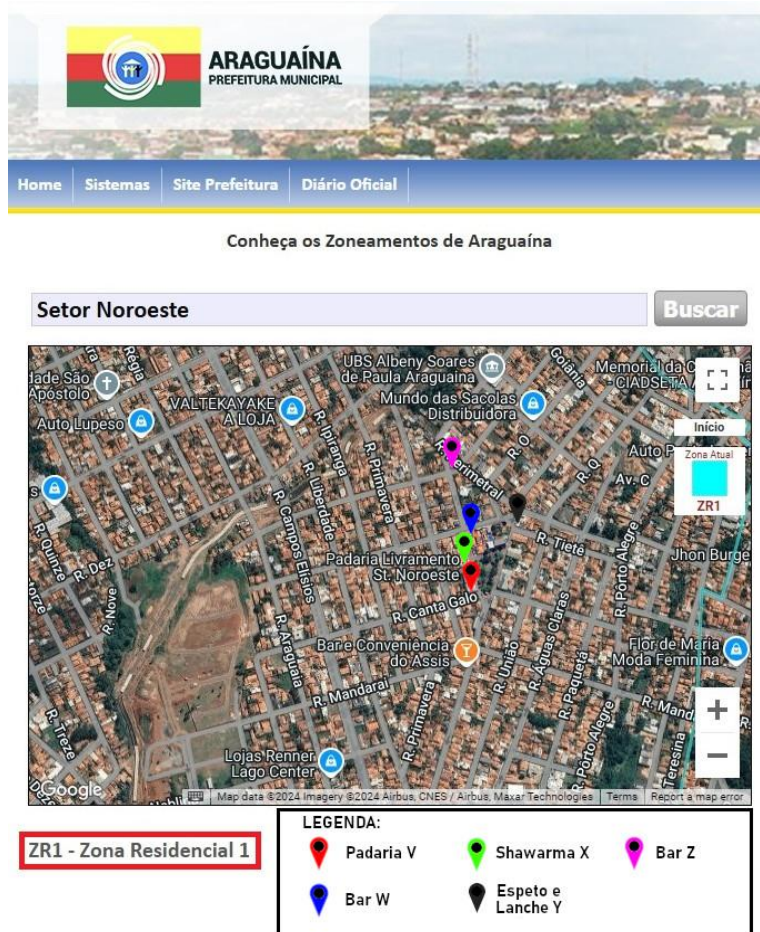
ARAGUAÍNA
PREFEITURA MUNICIPAL

Home | Sistemas | Site Prefeitura | Diário Oficial

Conheça os Zoneamentos de Araguaína

Setor Noroeste

Buscar

dade São Apóstolo
Auto Lupeso
VALTEKAYAKE A LOJA
UBS Albeny Soares de Paula Araguaína
Mundo das Sacolas Distribuidora
Memorial da C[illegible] - CIADSETA
Início
Zona Atual
ZR1
R. Ipiranga
R. Primavera
R. Liberdade
R. Campos Elísios
Perimetral
R. O
R. Q
Auto P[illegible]
Av. C
R. Tietê
Jhon Burge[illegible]
R. Quinze
R. Dez
R. Nove
Padaria Livramento St. Noroeste
R. Canta Galo
R. Porto Alegre
R. Araguaia
Bare Conveniência do Assis
R. União
R. Águas Claras
R. Paquetá
Flor de Maria Moda Feminina
R. Mandaraí
R. Primavera
R. Porto Alegre
R. Mand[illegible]
R. Treze
Lojas Renner Lago Center
Teresina
Google
Map data ©2024 Imagery ©2024 Airbus, CNES / Airbus, Maxar Technologies | Terms | Report a map error

ZR1 - Zona Residencial 1

LEGENDA:
Padaria V
Shawarma X
Bar Z
Bar W
Espeto e Lanche Y